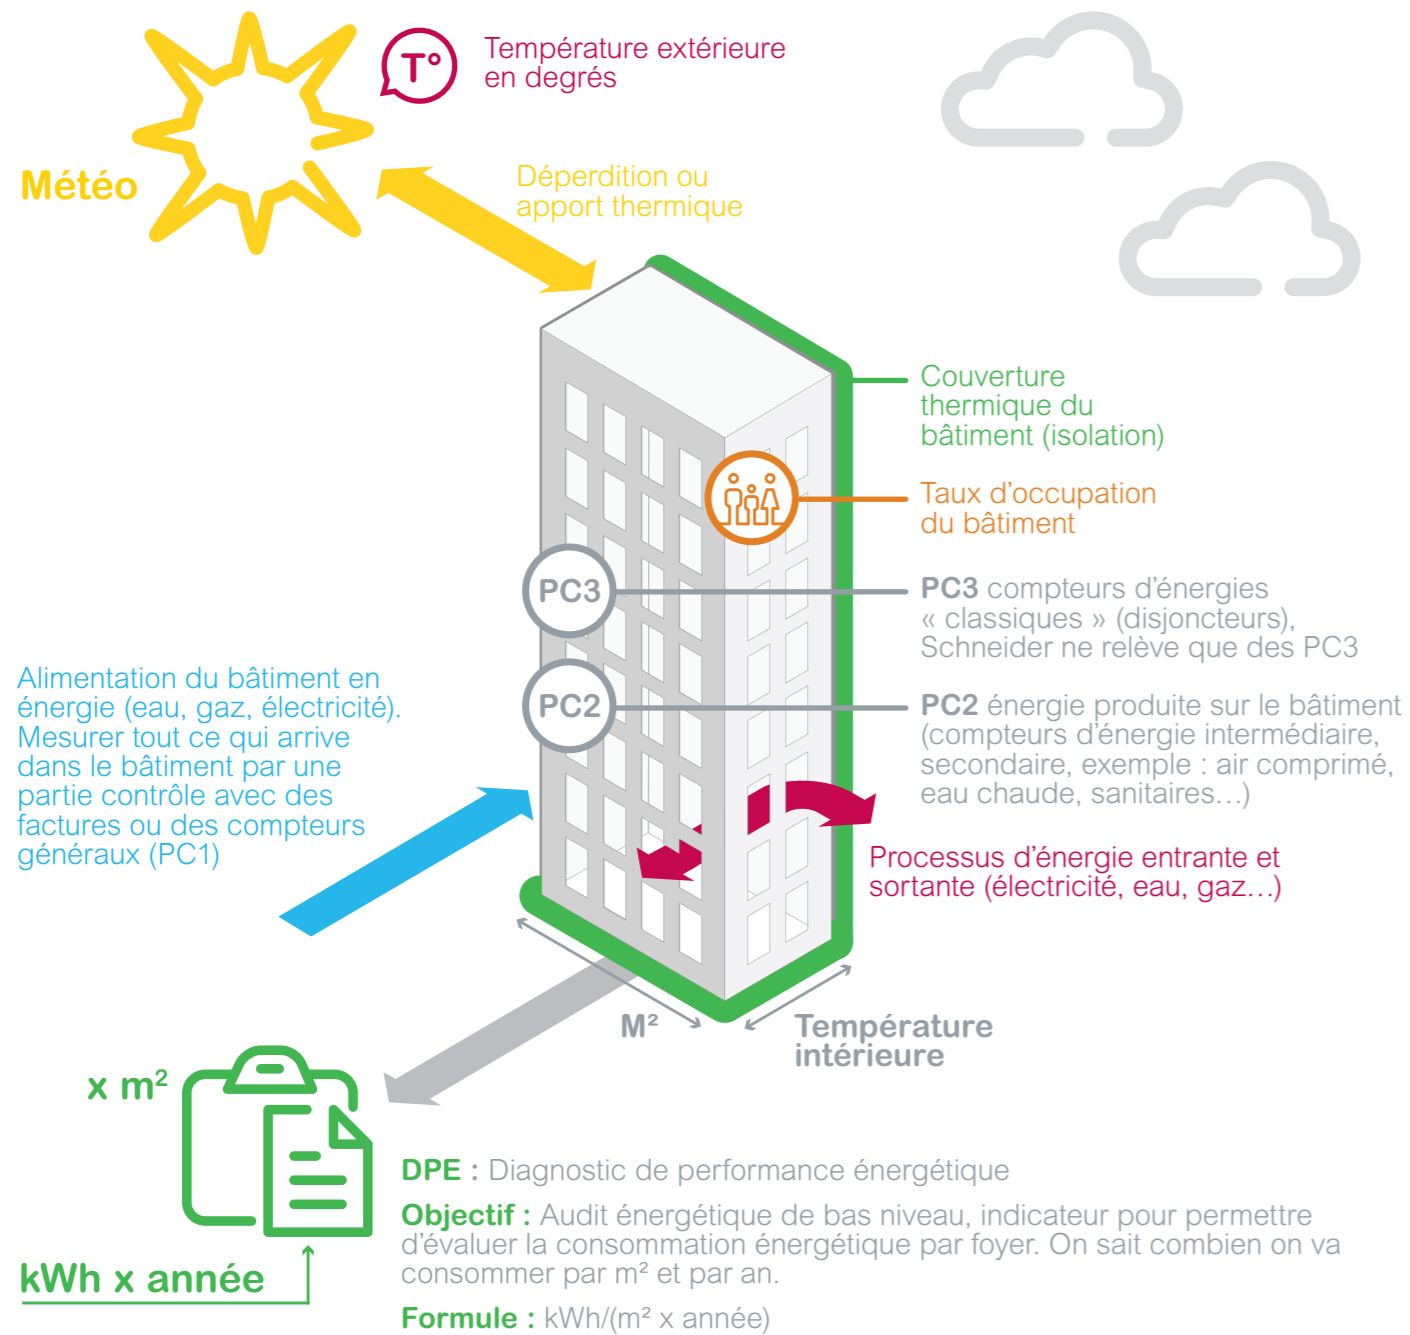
T°

Température extérieure en degrés

Météo

Déperdition ou apport thermique

Couverture thermique du bâtiment (isolation)

Taux d'occupation du bâtiment

PC3

PC3 compteurs d'énergies « classiques » (disjoncteurs), Schneider ne relève que des PC3

PC2

PC2 énergie produite sur le bâtiment (compteurs d'énergie intermédiaire, secondaire, exemple : air comprimé, eau chaude, sanitaires…)

Alimentation du bâtiment en énergie (eau, gaz, électricité). Mesurer tout ce qui arrive dans le bâtiment par une partie contrôle avec des factures ou des compteurs généraux (PC1)

Processus d'énergie entrante et sortante (électricité, eau, gaz…)

M²

Température intérieure

x m²

kWh x année

DPE : Diagnostic de performance énergétique

Objectif : Audit énergétique de bas niveau, indicateur pour permettre d'évaluer la consommation énergétique par foyer. On sait combien on va consommer par m² et par an.

Formule : kWh/(m² x année)